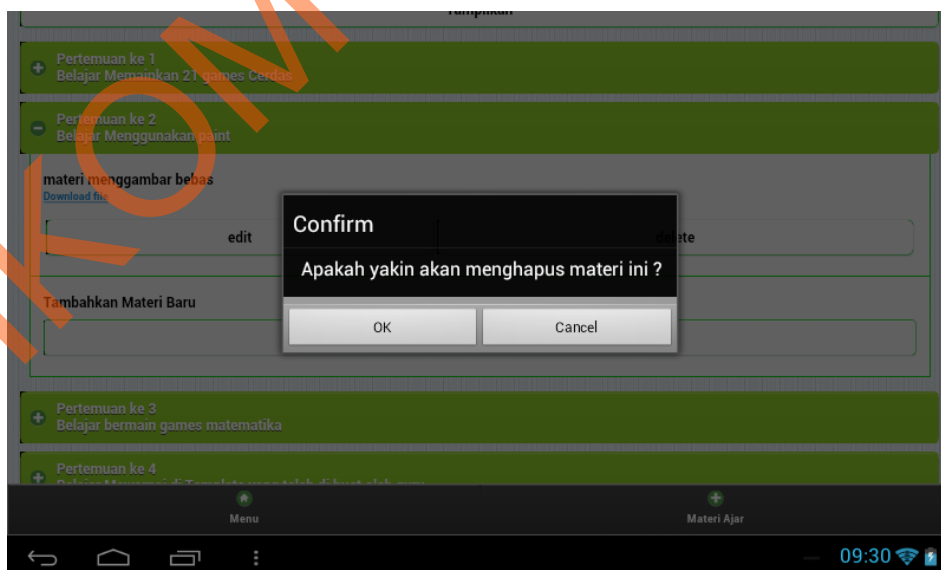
Tampilkan

Pertemuan ke 1
Belajar Memainkan 21 games Cerdas

Pertemuan ke 2
Belajar Menggunakan paint

materi menggambar bebas
Download file

edit

delete

Tambahkan Materi Baru

Confirm

Apakah yakin akan menghapus materi ini ?

OK

Cancel

Pertemuan ke 3
Belajar bermain games matematika

Pertemuan ke 4
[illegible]

Menu

Materi Ajar

09:30